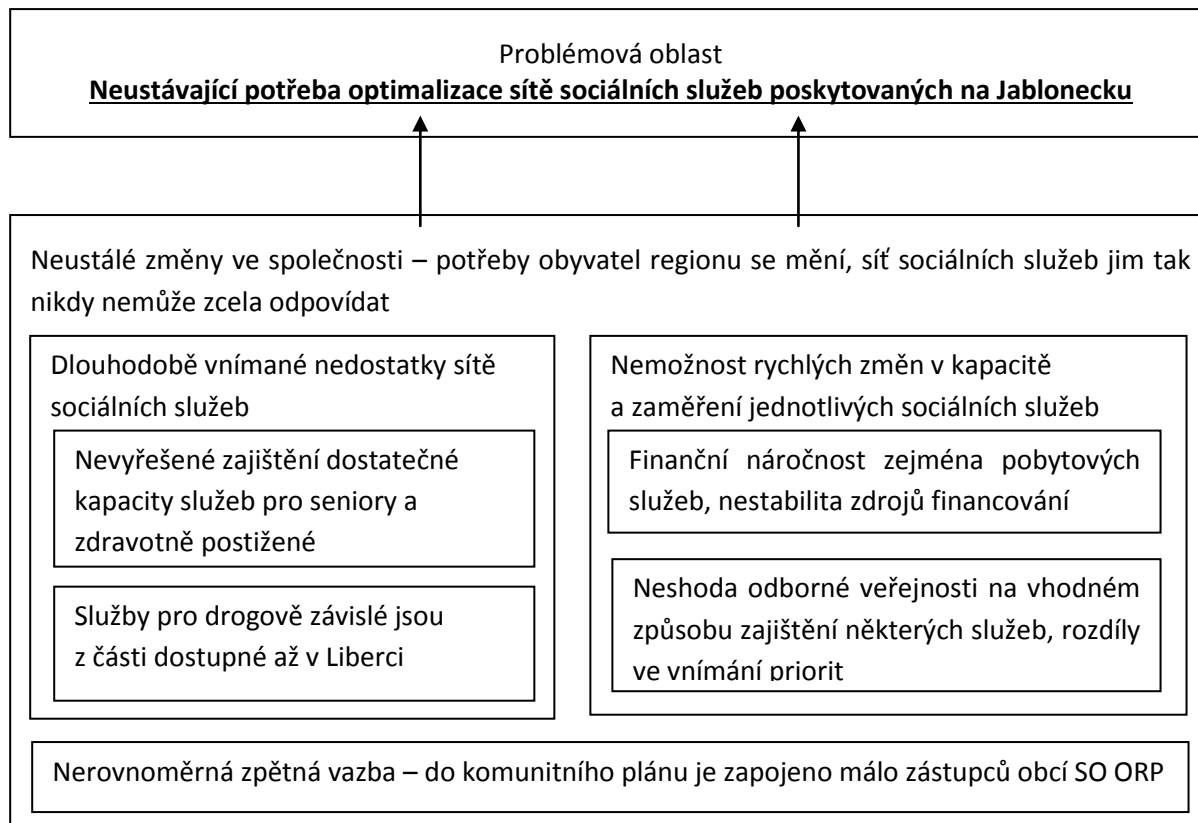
Problémová oblast
Neustávající potřeba optimalizace sítě sociálních služeb poskytovaných na Jablonecku

Neustálé změny ve společnosti – potřeby obyvatel regionu se mění, síť sociálních služeb jim tak nikdy nemůže zcela odpovídat

Dlouhodobě vnímané nedostatky sítě sociálních služeb

Nevyřešené zajištění dostatečné kapacity služeb pro seniory a zdravotně postižené

Služby pro drogově závislé jsou z části dostupné až v Liberci

Nemožnost rychlých změn v kapacitě a zaměření jednotlivých sociálních služeb

Finanční náročnost zejména pobytových služeb, nestabilita zdrojů financování

Neshoda odborné veřejnosti na vhodném způsobu zajištění některých služeb, rozdíly ve vnímání priorit

Nerovnoměrná zpětná vazba – do komunitního plánu je zapojeno málo zástupců obcí SO ORP